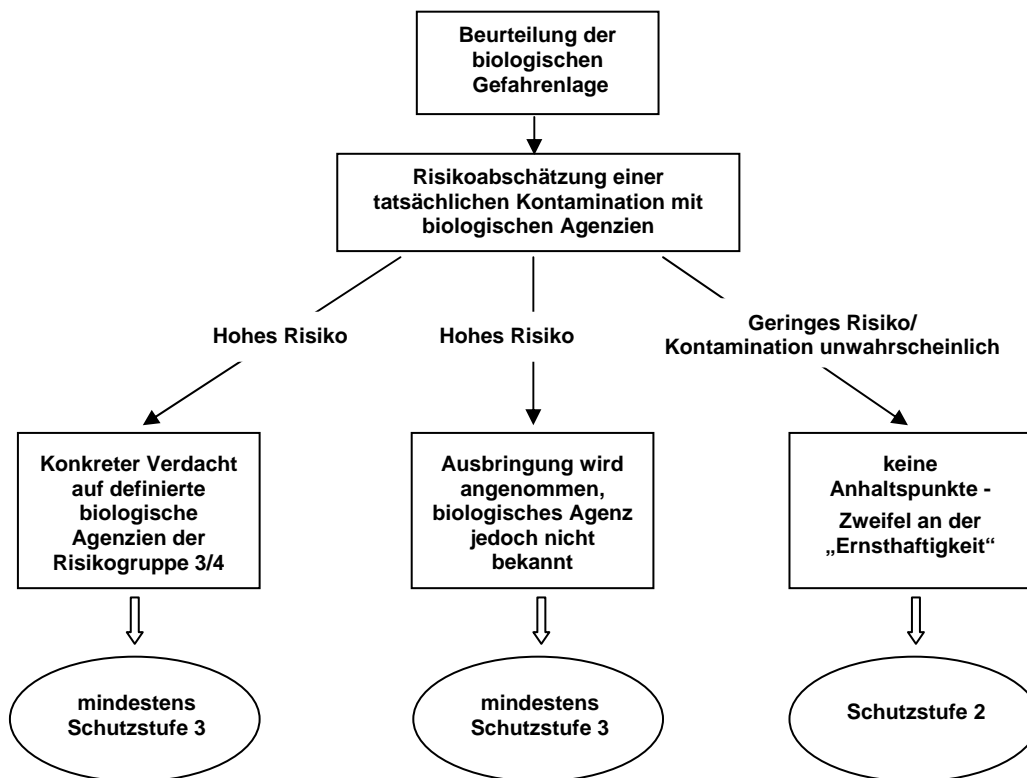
Beurteilung der biologischen Gefahrenlage

Risikoabschätzung einer tatsächlichen Kontamination mit biologischen Agenzien

Hohes Risiko

Hohes Risiko

Geringes Risiko/ Kontamination unwahrscheinlich

Konkreter Verdacht auf definierte biologische Agenzien der Risikogruppe 3/4

Ausbringung wird angenommen, biologisches Agenz jedoch nicht bekannt

keine Anhaltspunkte - Zweifel an der „Ernsthaftigkeit“

mindestens Schutzstufe 3

mindestens Schutzstufe 3

Schutzstufe 2